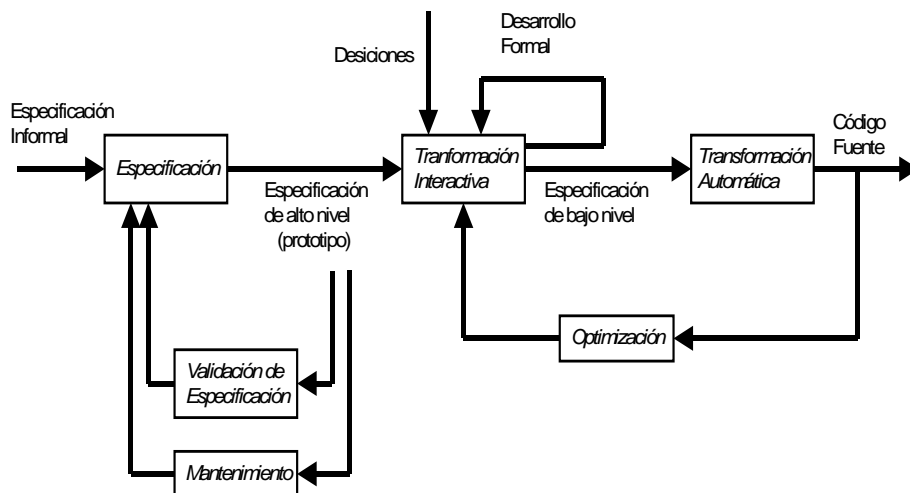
Desarrollo Formal

Desiciones

Especificación Informal

Especificación

Especificación de alto nivel (prototipo)

Tranformación Interactiva

Especificación de bajo nivel

Transformación Automática

Código Fuente

Optimización

Validación de Especificación

Mantenimiento